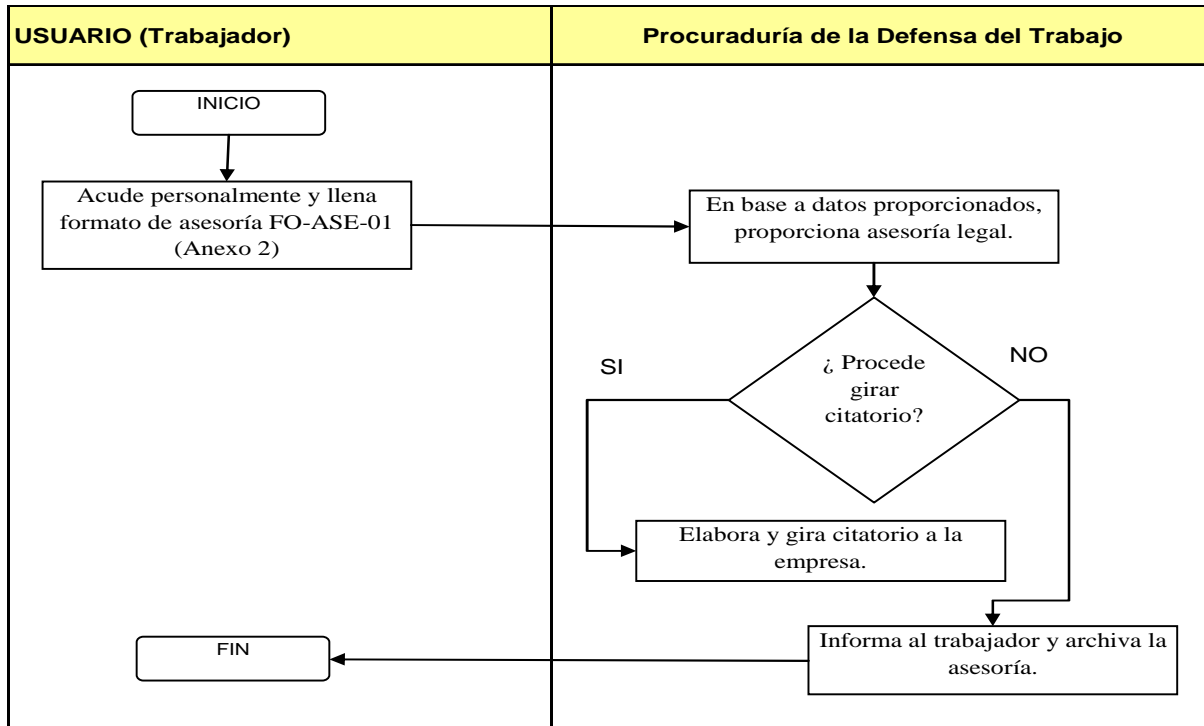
| USUARIO (Trabajador) | Procuraduría de la Defensa del Trabajo |
|---|---|

INICIO

Acude personalmente y llena formato de asesoría FO-ASE-01 (Anexo 2)

En base a datos proporcionados, proporciona asesoría legal.

¿ Procede girar citatorio?

SI

NO

Elabora y gira citatorio a la empresa.

Informa al trabajador y archiva la asesoría.

FIN